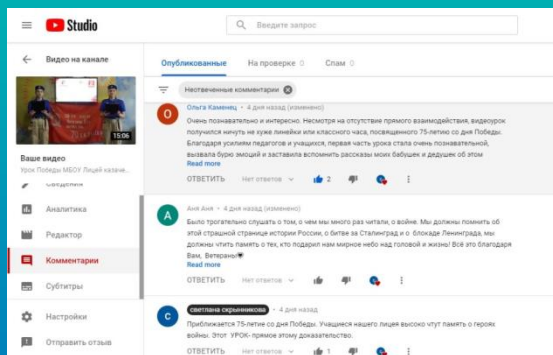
Studio

Введите запрос

Видео на канале

15:06

Ваше видео

Урок Победы МБОУ Лицей казачи...

Сведения

Аналитика

Редактор

Комментарии

Субтитры

Настройки

Отправить отзыв

Опубликованные

На проверке

Спам

Неотвеченные комментарии

Ольга Каменец • 4 дня назад (изменено)

Очень познавательно и интересно. Несмотря на отсутствие прямого взаимодействия, видеоурок получился ничуть не хуже линейки или классного часа, посвященного 75-летию со дня Победы. Благодаря усилиям педагогов и учащихся, первая часть урока стала очень познавательной, вызвала бурю эмоций и заставила вспомнить рассказы моих бабушек и дедушек об этом

Read more

ОТВЕТИТЬ

Нет ответов

2

Анн Анн • 4 дня назад (изменено)

Было трогательно слушать о том, о чем мы много раз читали, о войне. Мы должны помнить об этой страшной странице истории России, о битве за Сталинград и о блокаде Ленинграда, мы должны чтить память о тех, кто подарил нам мирное небо над головой и жизнь! Всё это благодаря Вам, Ветераны🖤

Read more

ОТВЕТИТЬ

Нет ответов

светлана скрынникова • 4 дня назад

Приближается 75-летие со дня Победы. Учащиеся нашего лицея высоко чтут память о героях войны. Этот УРОК- прямое этому доказательство.

ОТВЕТИТЬ

Нет ответов